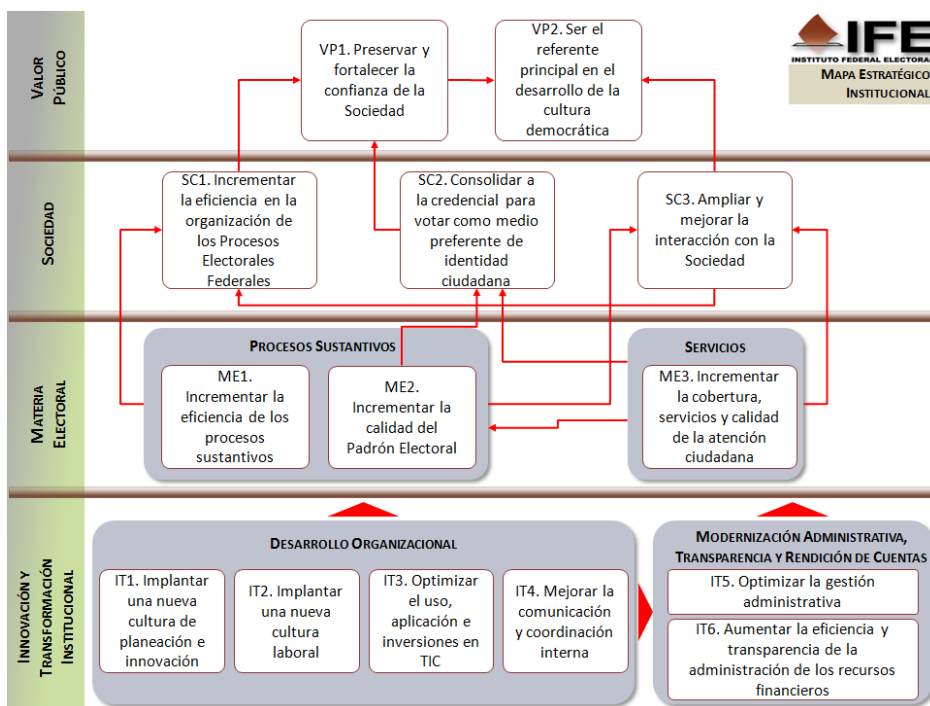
IFE
INSTITUTO FEDERAL ELECTORAL
MAPA ESTRATÉGICO INSTITUCIONAL

VALOR PÚBLICO

VP1. Preservar y fortalecer la confianza de la Sociedad

VP2. Ser el referente principal en el desarrollo de la cultura democrática

SOCIEDAD

SC1. Incrementar la eficiencia en la organización de los Procesos Electorales Federales

SC2. Consolidar a la credencial para votar como medio preferente de identidad ciudadana

SC3. Ampliar y mejorar la interacción con la Sociedad

MATERIA ELECTORAL

PROCESOS SUSTANTIVOS

ME1. Incrementar la eficiencia de los procesos sustantivos

ME2. Incrementar la calidad del Padrón Electoral

SERVICIOS

ME3. Incrementar la cobertura, servicios y calidad de la atención ciudadana

INNOVACIÓN Y TRANSFORMACIÓN INSTITUCIONAL

DESARROLLO ORGANIZACIONAL

IT1. Implantar una nueva cultura de planeación e innovación

IT2. Implantar una nueva cultura laboral

IT3. Optimizar el uso, aplicación e inversiones en TIC

IT4. Mejorar la comunicación y coordinación interna

MODERNIZACIÓN ADMINISTRATIVA, TRANSPARENCIA Y RENDICIÓN DE CUENTAS

IT5. Optimizar la gestión administrativa

IT6. Aumentar la eficiencia y transparencia de la administración de los recursos financieros